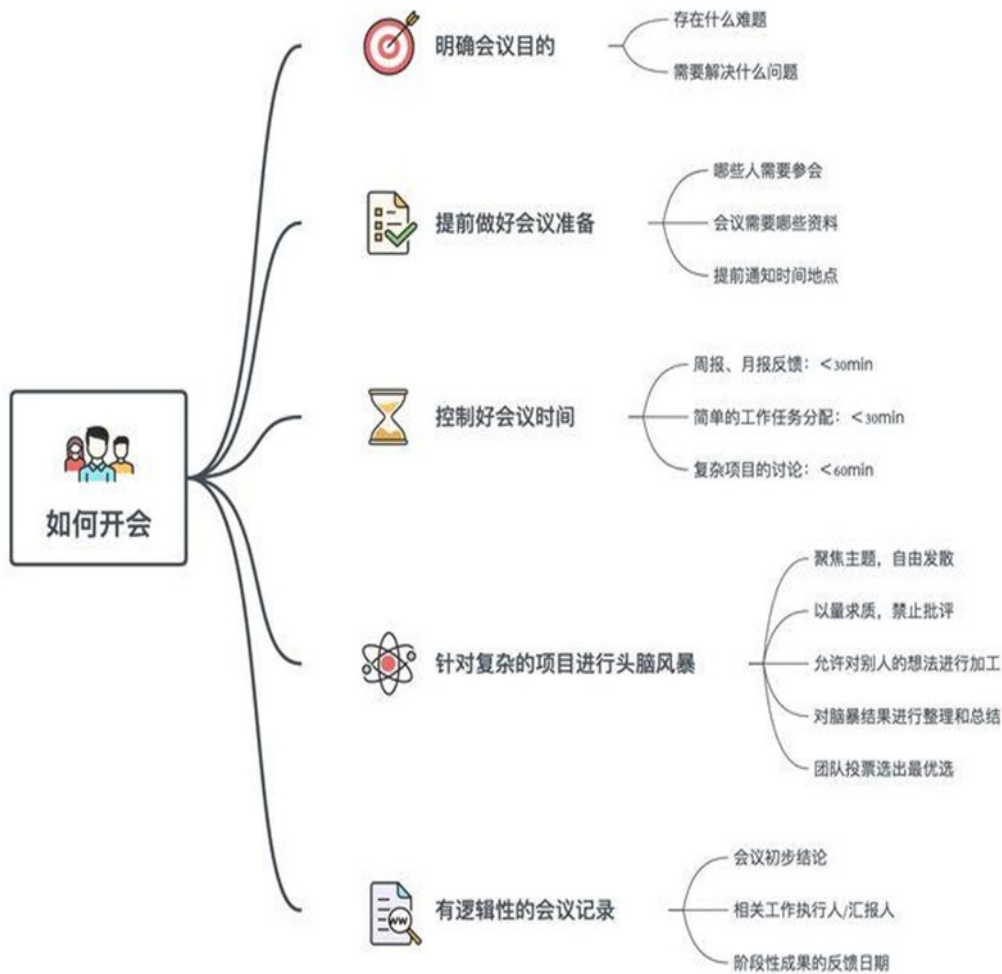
如何开会

明确会议目的
存在什么难题
需要解决什么问题

提前做好会议准备
哪些人需要参会
会议需要哪些资料
提前通知时间地点

控制好会议时间
周报、月报反馈：<30min
简单的工作任务分配：<30min
复杂项目的讨论：<60min

针对复杂的项目进行头脑风暴
聚焦主题，自由发散
以量求质，禁止批评
允许对别人的想法进行加工
对脑暴结果进行整理和总结
团队投票选出最优选

有逻辑性的会议记录
会议初步结论
相关工作执行人/汇报人
阶段性成果的反馈日期